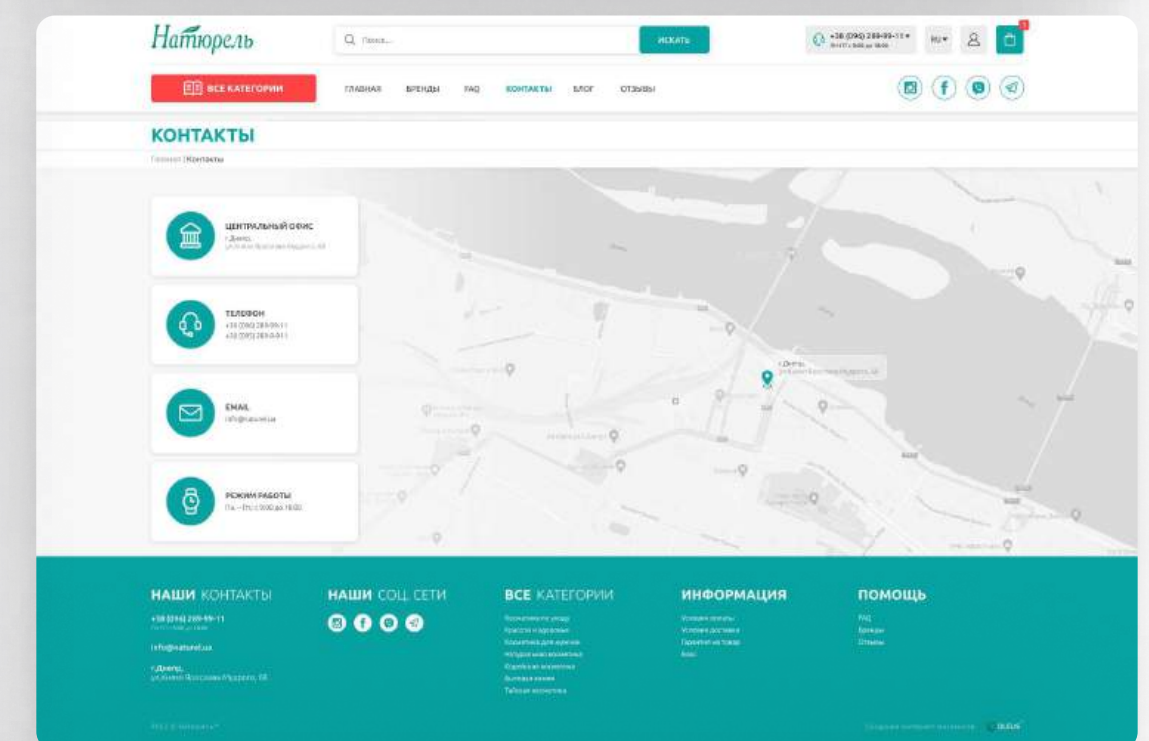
Натюрель

Поиск...

ИСКАТЬ

+38 (096) 289-99-11

RU

ВСЕ КАТЕГОРИИ

ГЛАВНАЯ БРЕНДЫ FAQ КОНТАКТЫ БЛОГ ОТЗЫВЫ

КОНТАКТЫ

Главная | Контакты

ЦЕНТРАЛЬНЫЙ ОФИС
г.Днепр,
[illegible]

ТЕЛЕФОН
+38 (096) 289-99-11
+38 (095) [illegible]

EMAIL
info@naturel.ua

РЕЖИМ РАБОТЫ
Пн.—Пт.: с 9:00 до 18:00

НАШИ КОНТАКТЫ
+38 (096) 289-99-11
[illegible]
info@naturel.ua
г.Днепр,
ул.Князя Ярослава Мудрого, 68

НАШИ СОЦ. СЕТИ

ВСЕ КАТЕГОРИИ
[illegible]

ИНФОРМАЦИЯ
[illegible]

ПОМОЩЬ
FAQ
Бренды
Отзывы

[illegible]